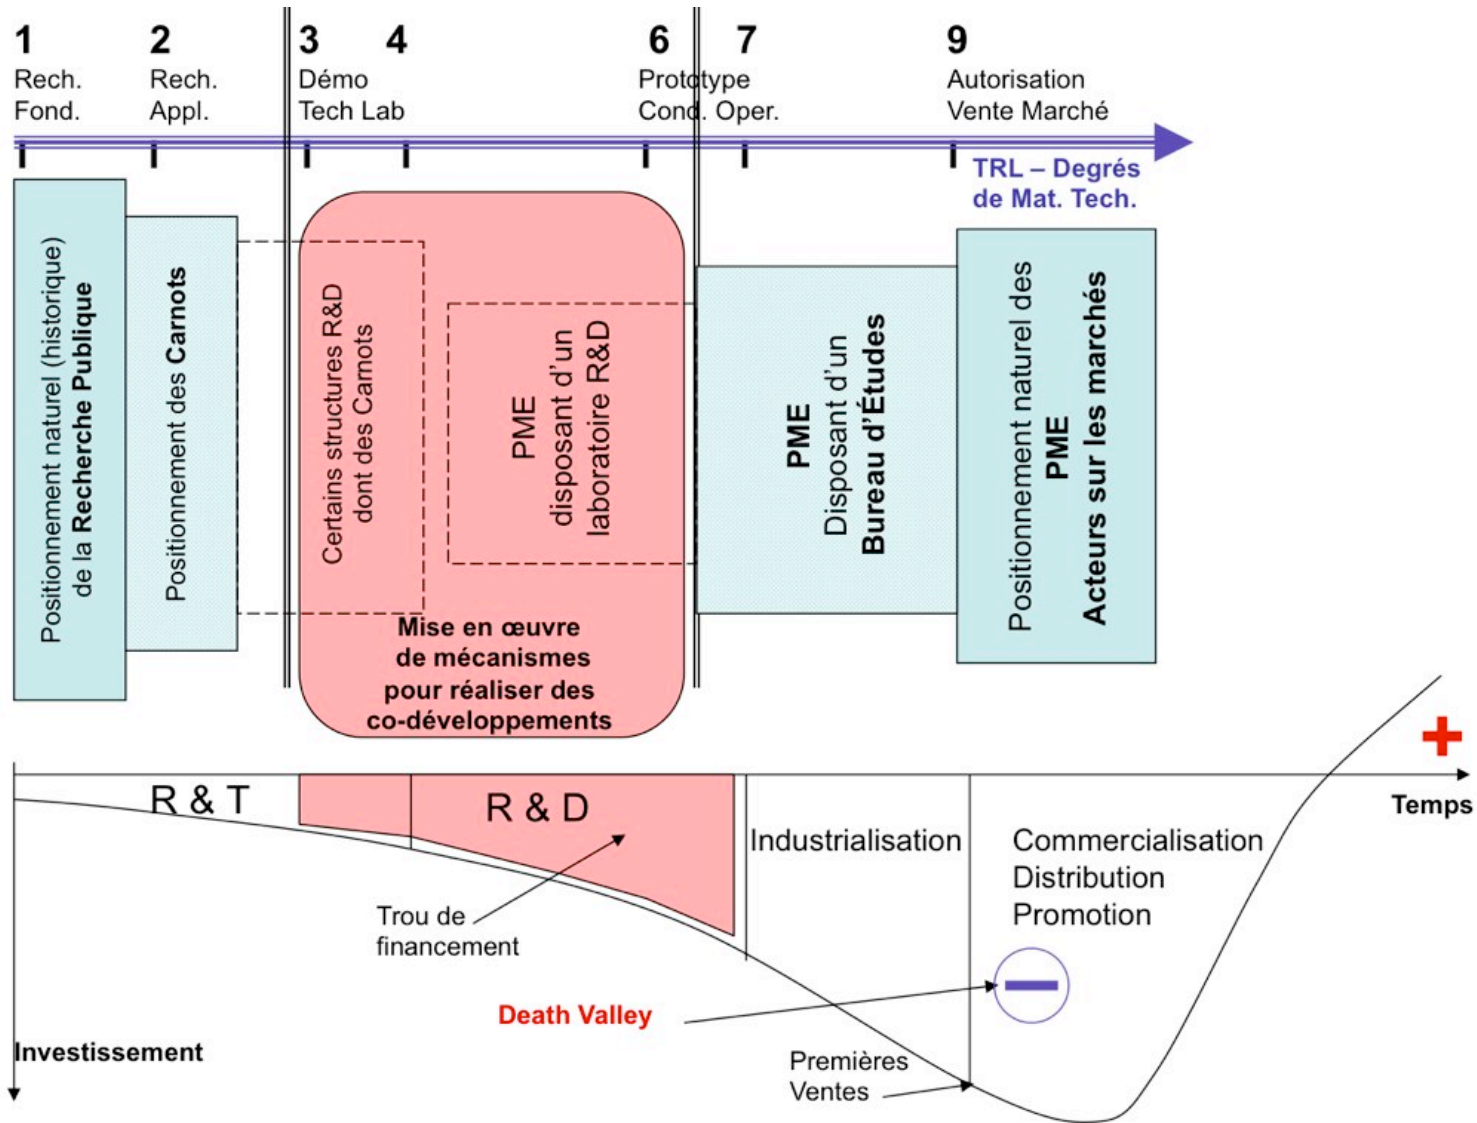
1 Rech. Fond.

2 Rech. Appl.

3 Démo Tech Lab

4

6 Prototype Cond. Oper.

7

9 Autorisation Vente Marché

TRL – Degrés de Mat. Tech.

Positionnement naturel (historique) de la Recherche Publique

Positionnement des Carnots

Certains structures R&D dont des Carnots

PME disposant d'un laboratoire R&D

Mise en œuvre de mécanismes pour réaliser des co-développements

PME Disposant d'un Bureau d'Études

Positionnement naturel des PME Acteurs sur les marchés

+

Temps

R & T

R & D

Industrialisation

Commercialisation Distribution Promotion

Trou de financement

Death Valley

Investissement

Premières Ventes